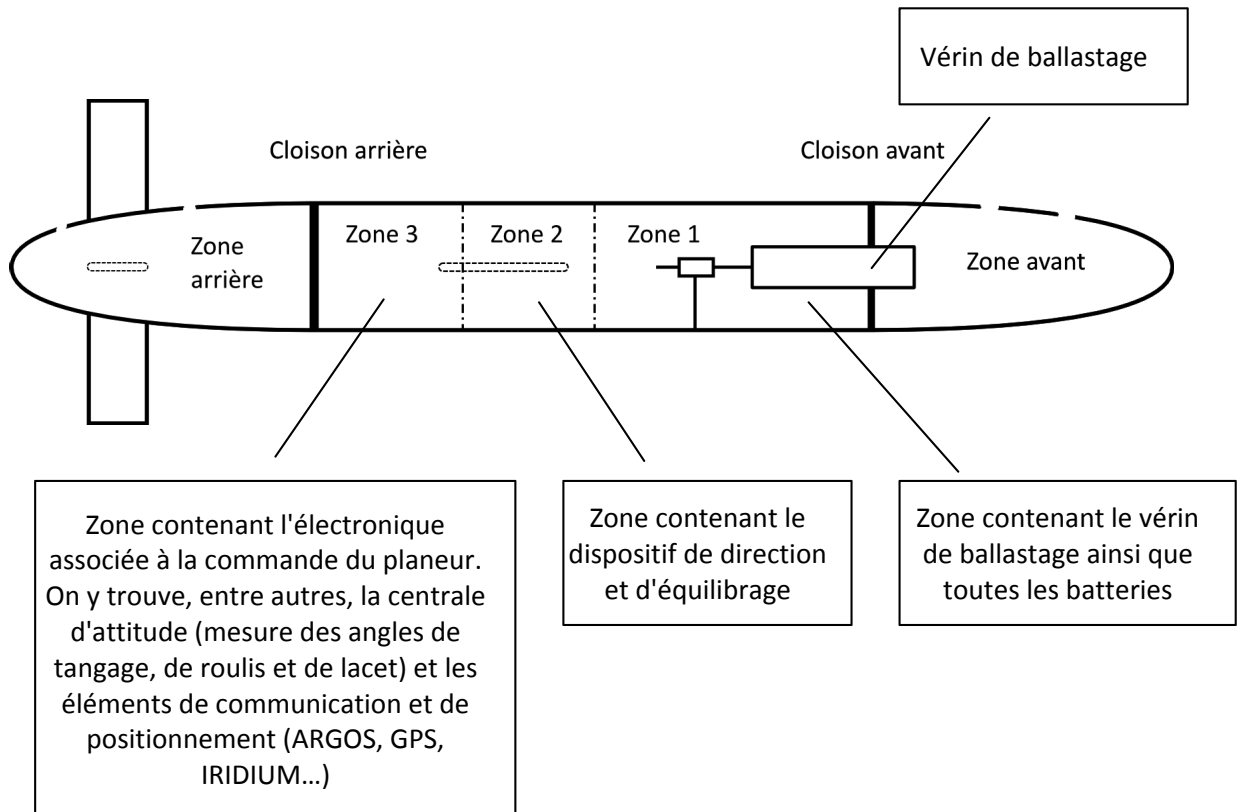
Vérin de ballastage

Cloison arrière

Cloison avant

Zone arrière

Zone 3

Zone 2

Zone 1

Zone avant

Zone contenant l'électronique associée à la commande du planeur. On y trouve, entre autres, la centrale d'attitude (mesure des angles de tangage, de roulis et de lacet) et les éléments de communication et de positionnement (ARGOS, GPS, IRIDIUM…)

Zone contenant le dispositif de direction et d'équilibrage

Zone contenant le vérin de ballastage ainsi que toutes les batteries